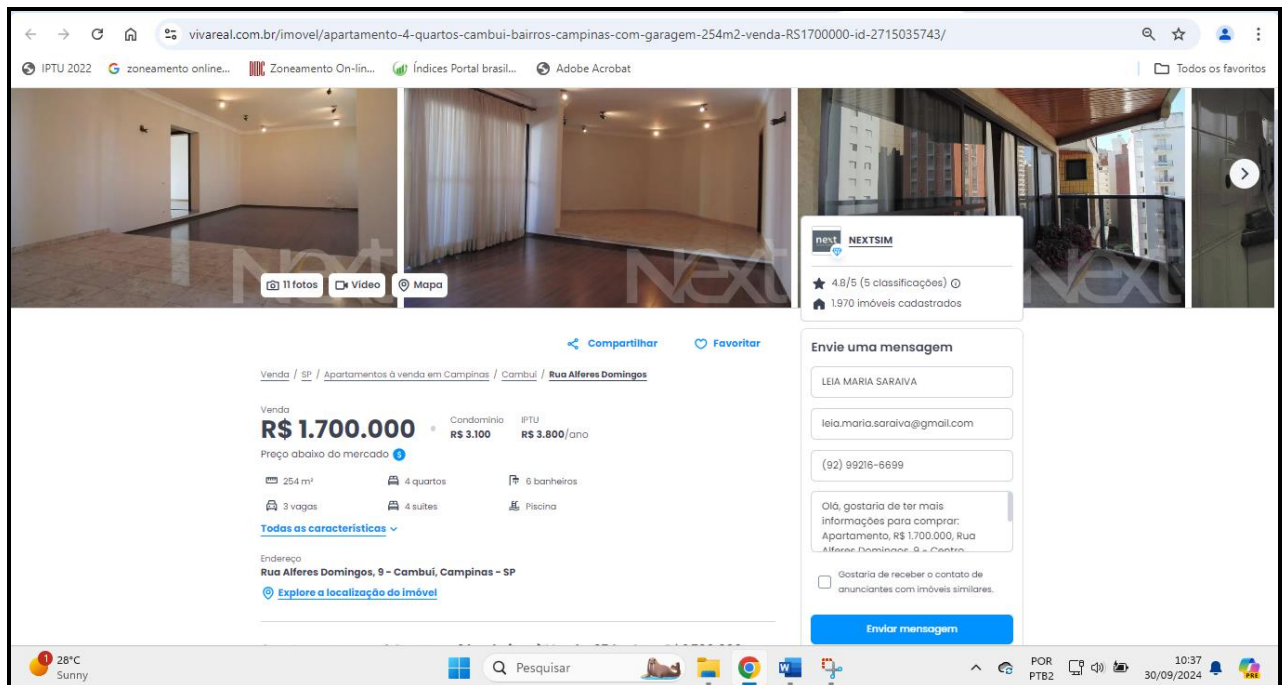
vivareal.com.br/imovel/apartamento-4-quartos-cambui-bairros-campinas-com-garagem-254m2-venda-RS1700000-id-2715035743/

IPTU 2022 zoneamento online... Zoneamento On-lin... Índices Portal brasil... Adobe Acrobat Todos os favoritos

11 fotos Vídeo Mapa

NEXTSIM
4.8/5 (5 classificações)
1.970 imóveis cadastrados

Compartilhar Favoritar

Venda / SP / Apartamentos à venda em Campinas / Cambuí / Rua Alferes Domingos

Venda
R$ 1.700.000
Condomínio R$ 3.100
IPTU R$ 3.800/ano
Preço abaixo do mercado

254 m² 4 quartos 6 banheiros
3 vagas 4 suítes Piscina
Todas as características

Endereço
Rua Alferes Domingos, 9 - Cambuí, Campinas - SP
Explore a localização do imóvel

Envie uma mensagem
LEIA MARIA SARAIVA
leia.maria.saraiva@gmail.com
(92) 99216-6699
Olá, gostaria de ter mais informações para comprar: Apartamento, R$ 1.700.000, Rua Alferes Domingos, 9 - Centro
Gostaria de receber o contato de anunciantes com imóveis similares.
Enviar mensagem

28°C Sunny
Pesquisar
POR PTB2
10:37 30/09/2024